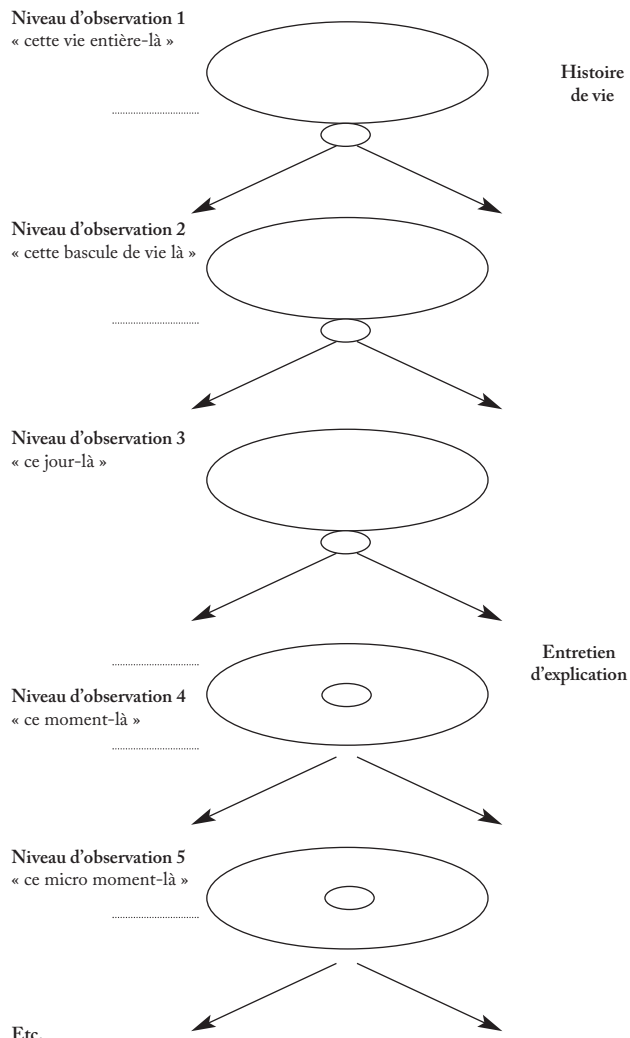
Niveau d'observation 1
« cette vie entière-là »

Histoire de vie

Niveau d'observation 2
« cette bascule de vie là »

Niveau d'observation 3
« ce jour-là »

Entretien d'explication

Niveau d'observation 4
« ce moment-là »

Niveau d'observation 5
« ce micro moment-là »

Etc.